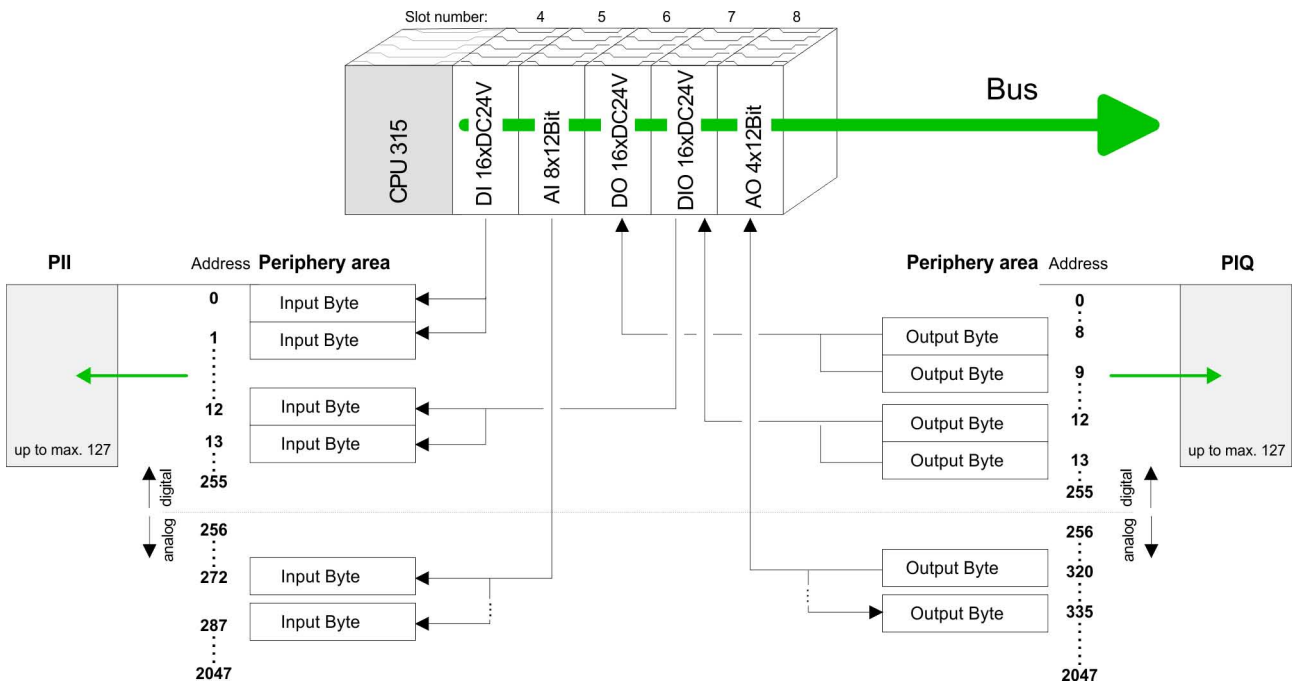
Slot number: 4 5 6 7 8

CPU 315
DI 16xDC24V
AI 8x12Bit
DO 16xDC24V
DIO 16xDC24V
AO 4x12Bit

Bus

PII
Address Periphery area
0 Input Byte
1 Input Byte
12 Input Byte
13 Input Byte
255
256
272 Input Byte
287 Input Byte
2047
up to max. 127
digital
analog

Periphery area Address
PIQ
0
8 Output Byte
9 Output Byte
12 Output Byte
13 Output Byte
255
256
320 Output Byte
335 Output Byte
2047
up to max. 127
digital
analog